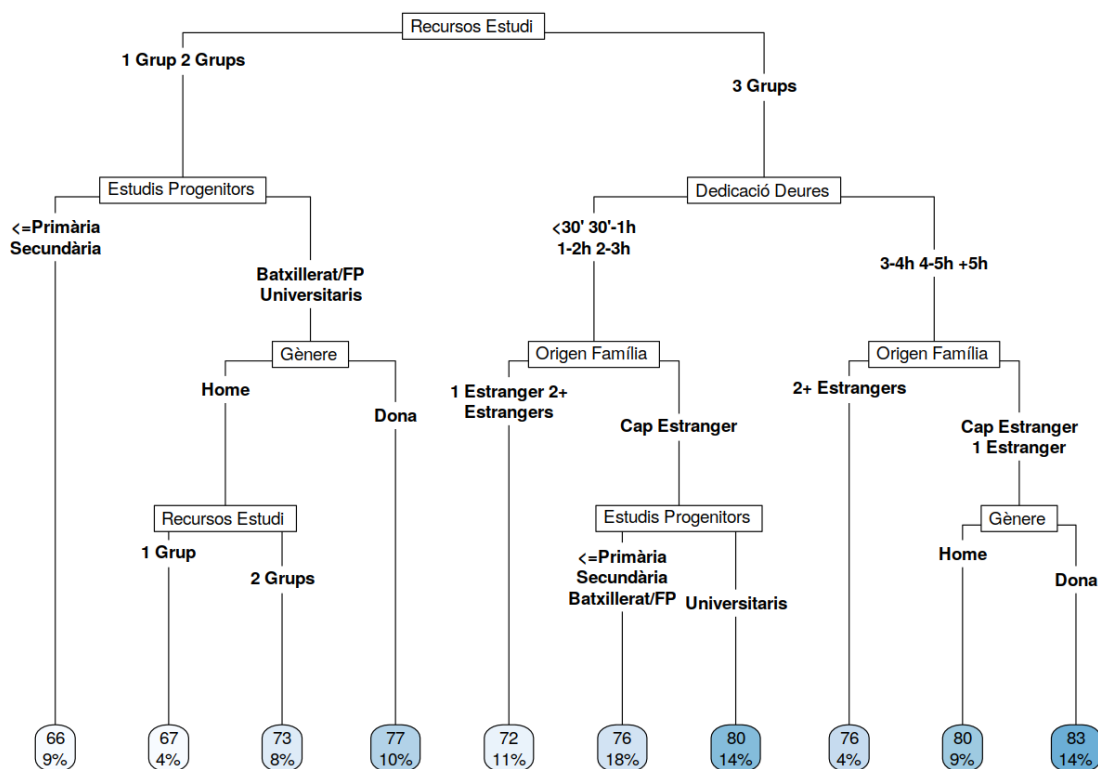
Recursos Estudi

1 Grup 2 Grups

3 Grups

Estudis Progenitors

<=Primària Secundària

Batxillerat/FP Universitaris

Gènere

Home

Dona

Recursos Estudi

1 Grup

2 Grups

Dedicació Deures

<30' 30'-1h 1-2h 2-3h

3-4h 4-5h +5h

Origen Família

1 Estranger 2+ Estrangers

Cap Estranger

Estudis Progenitors

<=Primària Secundària Batxillerat/FP

Universitaris

Origen Família

2+ Estrangers

Cap Estranger 1 Estranger

Gènere

Home

Dona

66 9%

67 4%

73 8%

77 10%

72 11%

76 18%

80 14%

76 4%

80 9%

83 14%